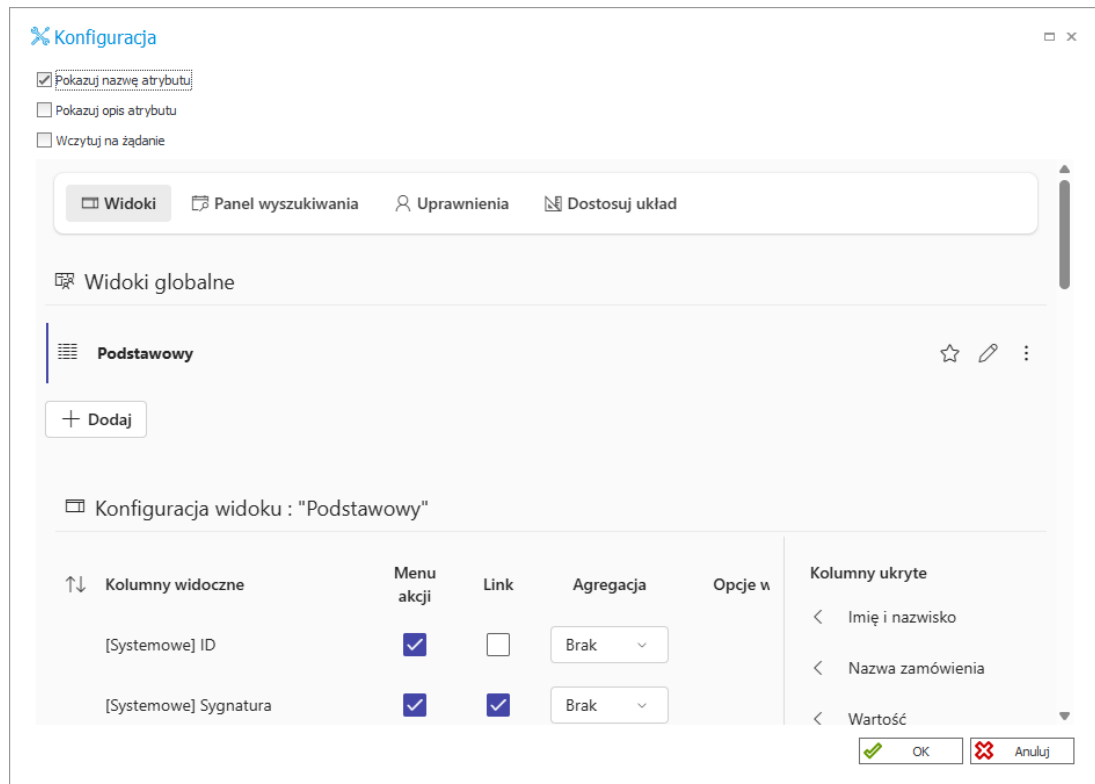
Konfiguracja

Pokazuj nazwę atrybutu

Pokazuj opis atrybutu

Wczytuj na żądanie

Widoki | Panel wyszukiwania | Uprawnienia | Dostosuj układ

Widoki globalne

Podstawowy

+ Dodaj

Konfiguracja widoku : "Podstawowy"

| ↑↓ Kolumny widoczne | Menu akcji | Link | Agregacja | Opcje w |
|---|---|---|---|---|
| [Systemowe] ID | ☑ | ☐ | Brak | |
| [Systemowe] Sygnatura | ☑ | ☑ | Brak | |

Kolumny ukryte

Imię i nazwisko

Nazwa zamówienia

Wartość

OK

Anuluj